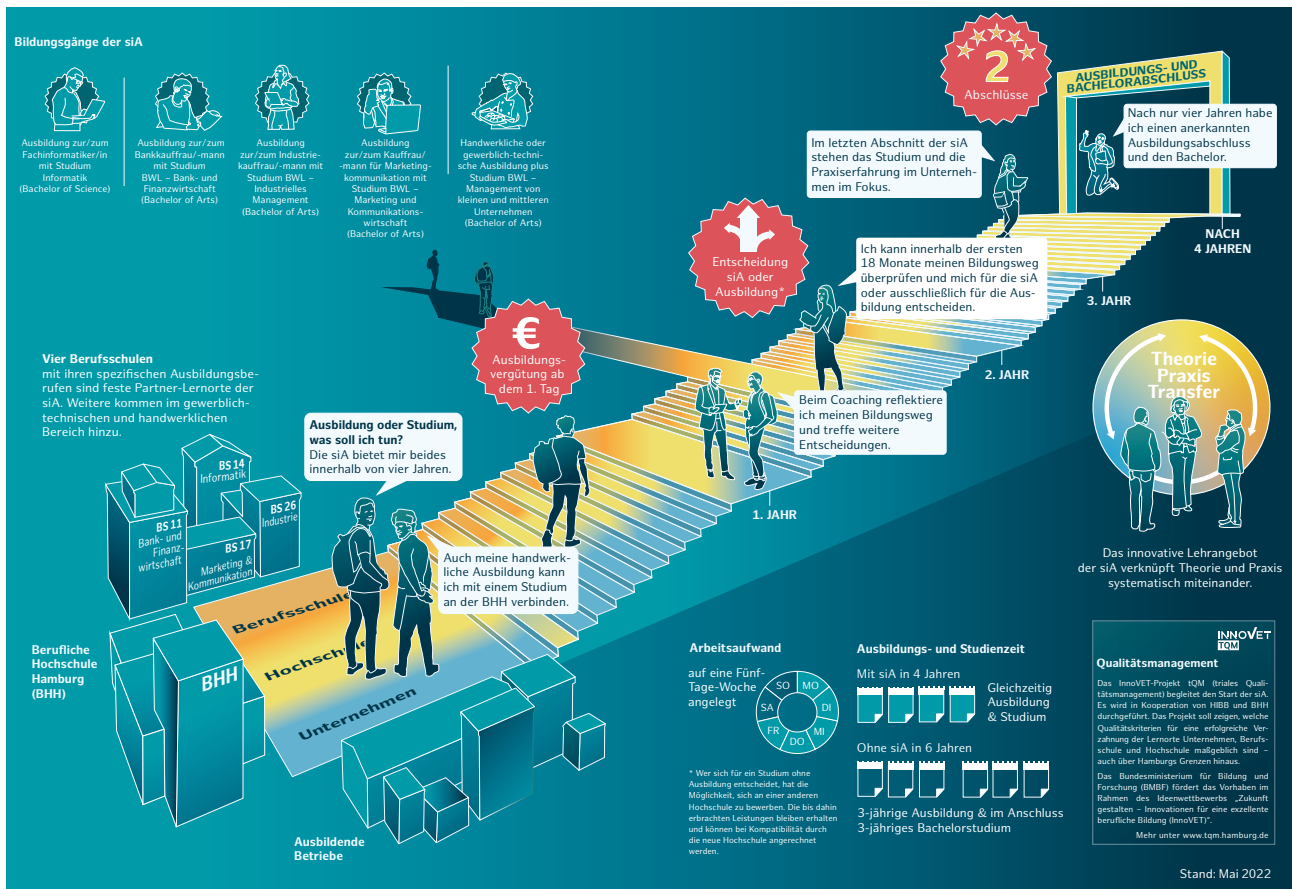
Bildungsgänge der siA

Ausbildung zur/zum Fachinformatiker/in mit Studium Informatik (Bachelor of Science)

Ausbildung zur/zum Bankkauffrau/-mann mit Studium BWL – Bank- und Finanzwirtschaft (Bachelor of Arts)

Ausbildung zur/zum Industriekauffrau/-mann mit Studium BWL – Industrielles Management (Bachelor of Arts)

Ausbildung zur/zum Kauffrau/-mann für Marketingkommunikation mit Studium BWL – Marketing und Kommunikationswirtschaft (Bachelor of Arts)

Handwerkliche oder gewerblich-technische Ausbildung plus Studium BWL – Management von kleinen und mittleren Unternehmen (Bachelor of Arts)

2 Abschlüsse

AUSBILDUNGS- UND BACHELORABSCHLUSS

Nach nur vier Jahren habe ich einen anerkannten Ausbildungsabschluss und den Bachelor.

Im letzten Abschnitt der siA stehen das Studium und die Praxiserfahrung im Unternehmen im Fokus.

NACH 4 JAHREN

Entscheidung siA oder Ausbildung*

Ich kann innerhalb der ersten 18 Monate meinen Bildungsweg überprüfen und mich für die siA oder ausschließlich für die Ausbildung entscheiden.

3. JAHR

€ Ausbildungsvergütung ab dem 1. Tag

2. JAHR

Theorie Praxis Transfer

Vier Berufsschulen mit ihren spezifischen Ausbildungsberufen sind feste Partner-Lernorte der siA. Weitere kommen im gewerblich-technischen und handwerklichen Bereich hinzu.

Beim Coaching reflektiere ich meinen Bildungsweg und treffe weitere Entscheidungen.

Ausbildung oder Studium, was soll ich tun?
Die siA bietet mir beides innerhalb von vier Jahren.

BS 14 Informatik

BS 26 Industrie

BS 11 Bank- und Finanzwirtschaft

BS 17 Marketing & Kommunikation

1. JAHR

Auch meine handwerkliche Ausbildung kann ich mit einem Studium an der BHH verbinden.

Das innovative Lehrangebot der siA verknüpft Theorie und Praxis systematisch miteinander.

Berufsschule

Hochschule

Unternehmen

BHH

Berufliche Hochschule Hamburg (BHH)

Ausbildende Betriebe

Arbeitsaufwand

auf eine Fünf-Tage-Woche angelegt

SO MO DI MI DO FR SA

Ausbildungs- und Studienzeit

Mit siA in 4 Jahren

Gleichzeitig Ausbildung & Studium

Ohne siA in 6 Jahren

3-jährige Ausbildung & im Anschluss 3-jähriges Bachelorstudium

* Wer sich für ein Studium ohne Ausbildung entscheidet, hat die Möglichkeit, sich an einer anderen Hochschule zu bewerben. Die bis dahin erbrachten Leistungen bleiben erhalten und können bei Kompatibilität durch die neue Hochschule angerechnet werden.

INNOVET tQM

Qualitätsmanagement

Das InnoVET-Projekt tQM (triales Qualitätsmanagement) begleitet den Start der siA. Es wird in Kooperation von HIBB und BHH durchgeführt. Das Projekt soll zeigen, welche Qualitätskriterien für eine erfolgreiche Verzahnung der Lernorte Unternehmen, Berufsschule und Hochschule maßgeblich sind – auch über Hamburgs Grenzen hinaus.

Das Bundesministerium für Bildung und Forschung (BMBF) fördert das Vorhaben im Rahmen des Ideenwettbewerbs „Zukunft gestalten – Innovationen für eine exzellente berufliche Bildung (InnoVET)".

Mehr unter www.tqm.hamburg.de

Stand: Mai 2022